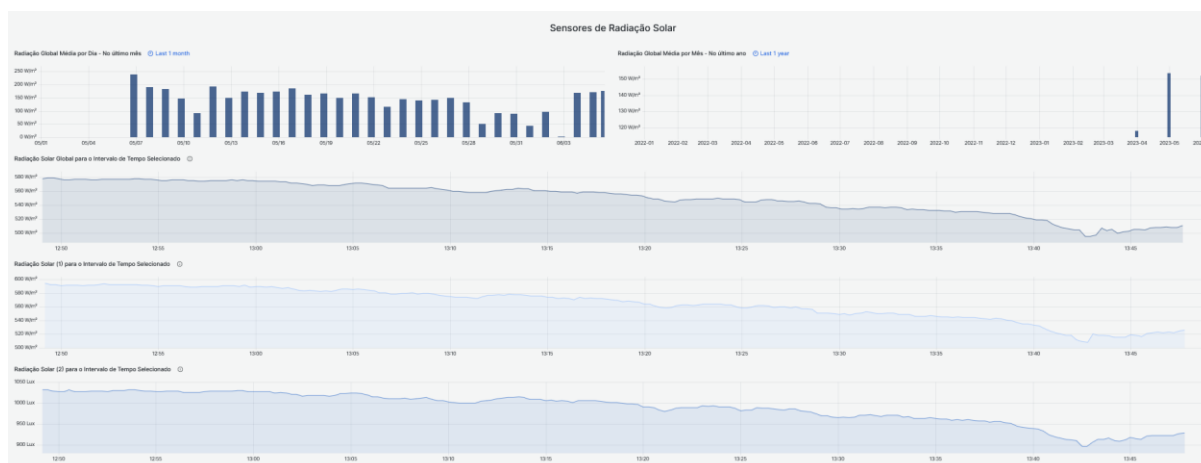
Sensores de Radiação Solar

Radiação Global Média por Dia - No último mês Last 1 month

250 W/m²
200 W/m²
150 W/m²
100 W/m²
50 W/m²
0 W/m²

05/01 05/04 05/07 05/10 05/13 05/16 05/19 05/22 05/25 05/28 05/31 06/03

Radiação Global Média por Mês - No último ano Last 1 year

160 W/m²
140 W/m²
120 W/m²

2022-01 2022-02 2022-03 2022-04 2022-05 2022-06 2022-07 2022-08 2022-09 2022-10 2022-11 2022-12 2023-01 2023-02 2023-03 2023-04 2023-05 202

Radiação Solar Global para o Intervalo de Tempo Selecionado

580 W/m²
560 W/m²
540 W/m²
520 W/m²
500 W/m²

12:50 12:55 13:00 13:05 13:10 13:15 13:20 13:25 13:30 13:35 13:40 13:45

Radiação Solar (1) para o Intervalo de Tempo Selecionado

600 W/m²
580 W/m²
560 W/m²
540 W/m²
520 W/m²
500 W/m²

12:50 12:55 13:00 13:05 13:10 13:15 13:20 13:25 13:30 13:35 13:40 13:45

Radiação Solar (2) para o Intervalo de Tempo Selecionado

1050 Lux
1000 Lux
950 Lux
900 Lux

12:50 12:55 13:00 13:05 13:10 13:15 13:20 13:25 13:30 13:35 13:40 13:45